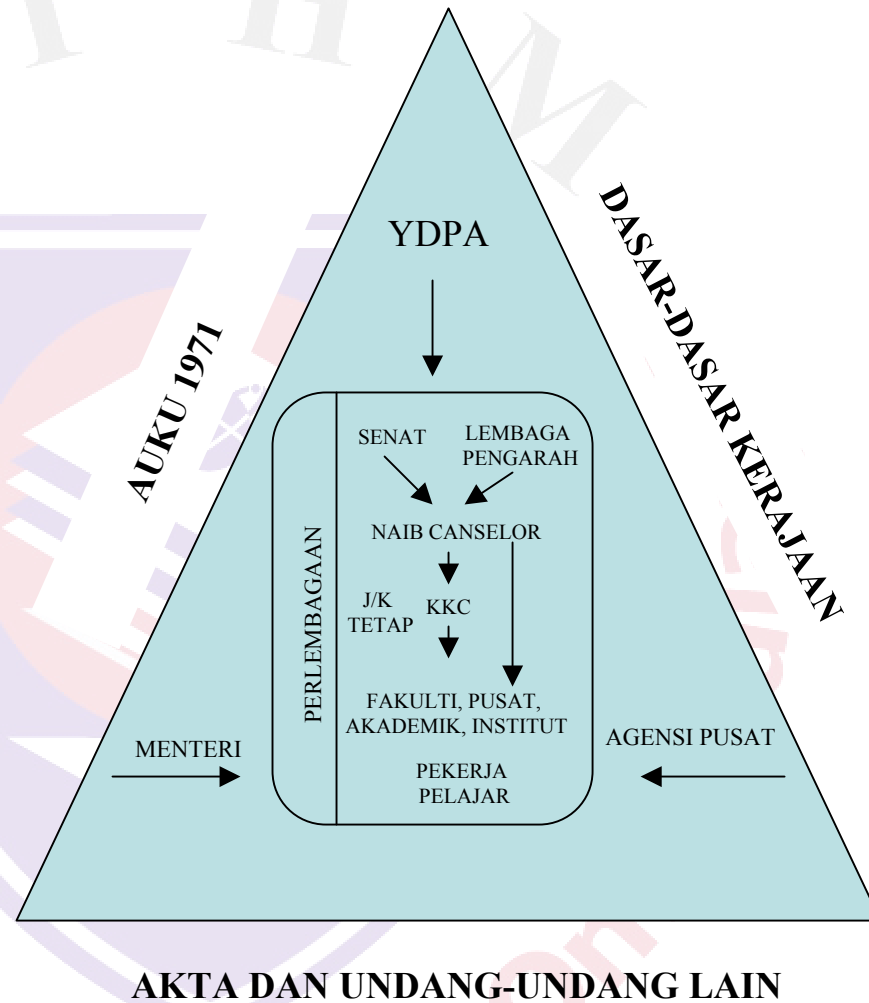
YDPA

AUKU 1971

DASAR-DASAR KERAJAAN

PERLEMBAGAAN

SENAT

LEMBAGA PENGARAH

NAIB CANSELOR

J/K TETAP

KKC

FAKULTI, PUSAT, AKADEMIK, INSTITUT

PEKERJA PELAJAR

MENTERI

AGENSI PUSAT

AKTA DAN UNDANG-UNDANG LAIN